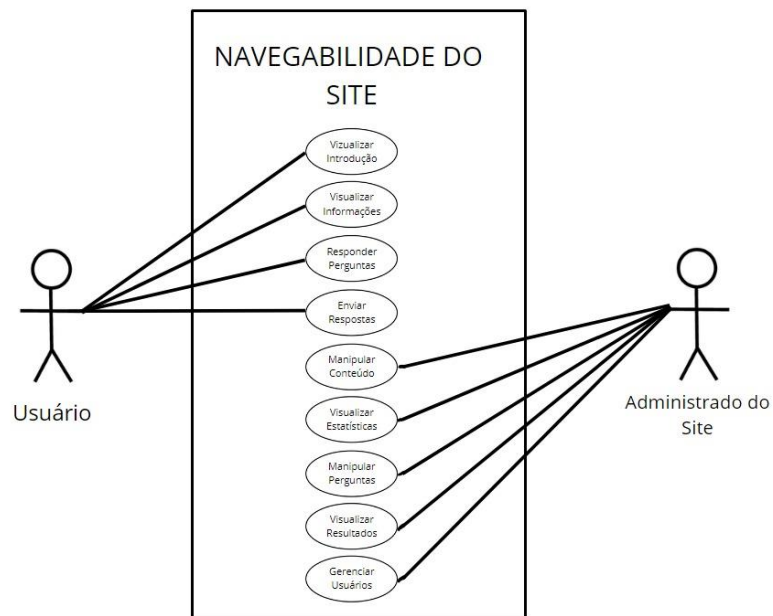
NAVEGABILIDADE DO SITE

Vizualizar Introdução

Visualizar Informações

Responder Perguntas

Enviar Respostas

Manipular Conteúdo

Visualizar Estatísticas

Manipular Perguntas

Visualizar Resultados

Gerenciar Usuários

Usuário

Administrado do Site